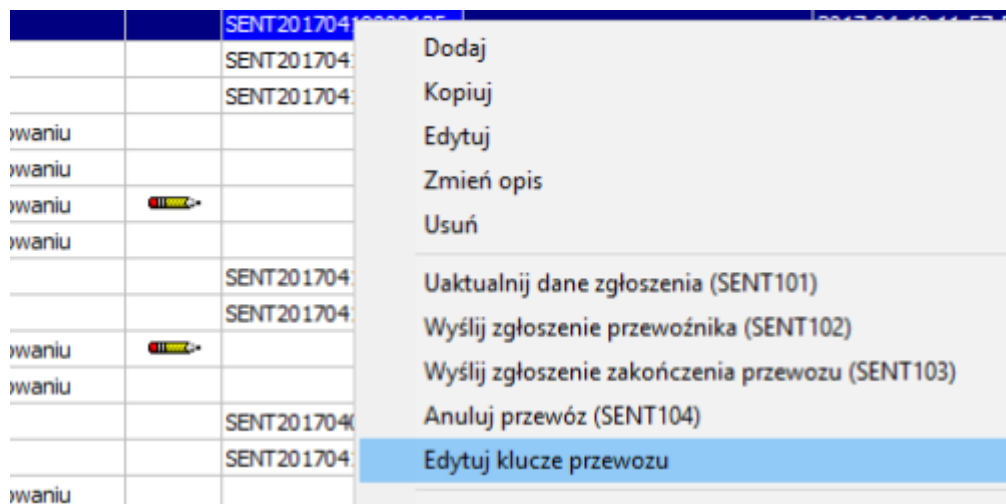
| | | SENT20170410000135 | 2017-04-10 11:57 |
|---|---|---|---|
| | | SENT201704 | |
| | | SENT201704 | |
| owaniu | | | |
| owaniu | | | |
| owaniu | | | |
| owaniu | | | |
| | | SENT201704 | |
| | | SENT201704 | |
| owaniu | | | |
| owaniu | | | |
| | | SENT201704 | |
| | | SENT201704 | |
| owaniu | | | |

Dodaj
Kopiuj
Edytuj
Zmień opis
Usuń

Uaktualnij dane zgłoszenia (SENT101)
Wyślij zgłoszenie przewoźnika (SENT102)
Wyślij zgłoszenie zakończenia przewozu (SENT103)
Anuluj przewóz (SENT104)
Edytuj klucze przewozu